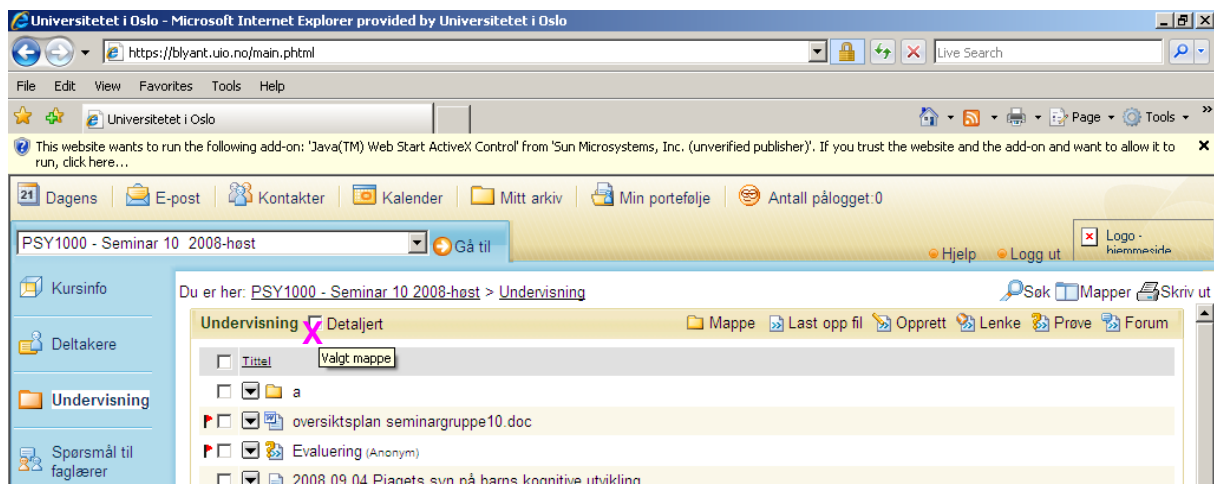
Universitetet i Oslo - Microsoft Internet Explorer provided by Universitetet i Oslo

https://blyant.uio.no/main.phtml

Live Search

File Edit View Favorites Tools Help

Universitetet i Oslo

Page ▾ Tools ▾

This website wants to run the following add-on: 'Java(TM) Web Start ActiveX Control' from 'Sun Microsystems, Inc. (unverified publisher)'. If you trust the website and the add-on and want to allow it to run, click here...

21 Dagens | E-post | Kontakter | Kalender | Mitt arkiv | Min portefølje | Antall pålogget:0

PSY1000 - Seminar 10 2008-høst

Gå til

Hjelp Logg ut

Logo - hjemmeside

Kursinfo

Deltakere

Undervisning

Spørsmål til faglærer

Du er her: PSY1000 - Seminar 10 2008-høst > Undervisning

Søk Mapper Skriv ut

Undervisning Detaljert

X

Valgt mappe

Mappe Last opp fil Opprett Lenke Prøve Forum

Tittel

a

oversiktsplan seminargruppe10.doc

Evaluering (Anonym)

2008.09.04 Piagets syn på barns kognitive utvikling